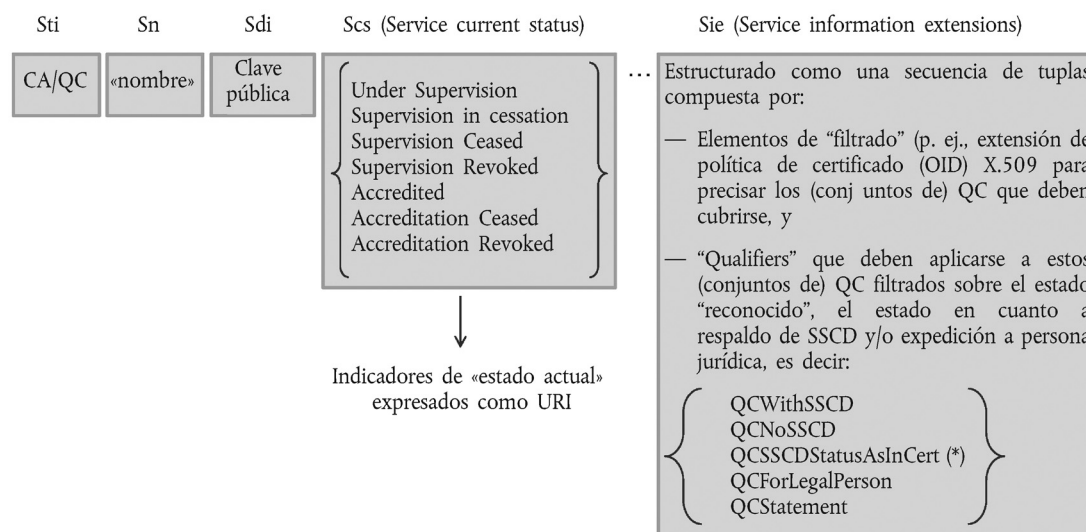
Sti Sn Sdi Scs (Service current status) Sie (Service information extensions)

CA/QC

«nombre»

Clave pública

Under Supervision
Supervision in cessation
Supervision Ceased
Supervision Revoked
Accredited
Accreditation Ceased
Accreditation Revoked

…

Estructurado como una secuencia de tuplas compuesta por:

— Elementos de "filtrado" (p. ej., extensión de política de certificado (OID) X.509 para precisar los (conj untos de) QC que deben cubrirse, y

— "Qualifiers" que deben aplicarse a estos (conjuntos de) QC filtrados sobre el estado "reconocido", el estado en cuanto a respaldo de SSCD y/o expedición a persona jurídica, es decir:

QCWithSSCD
QCNoSSCD
QCSSCDStatusAsInCert (*)
QCForLegalPerson
QCStatement

Indicadores de «estado actual» expresados como URI